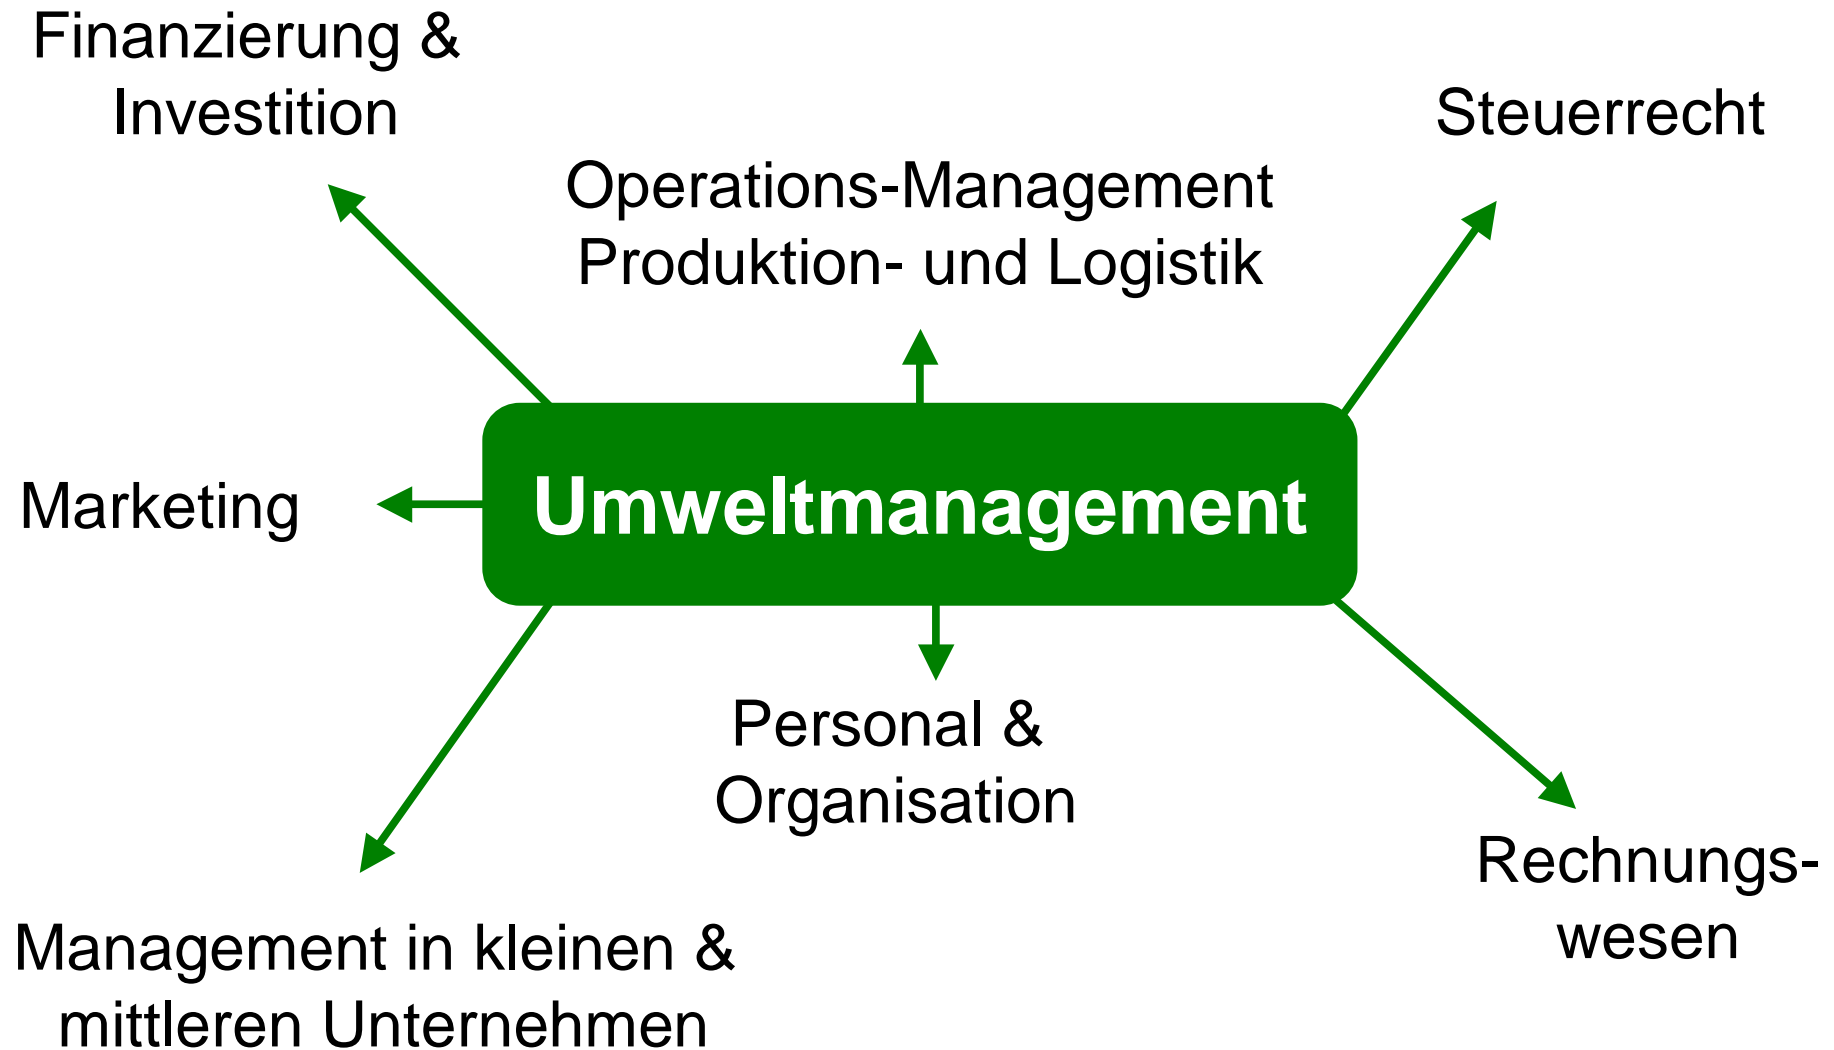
Finanzierung & Investition

Steuerrecht

Operations-Management Produktion- und Logistik

Marketing

Umweltmanagement

Personal & Organisation

Rechnungs-wesen

Management in kleinen & mittleren Unternehmen